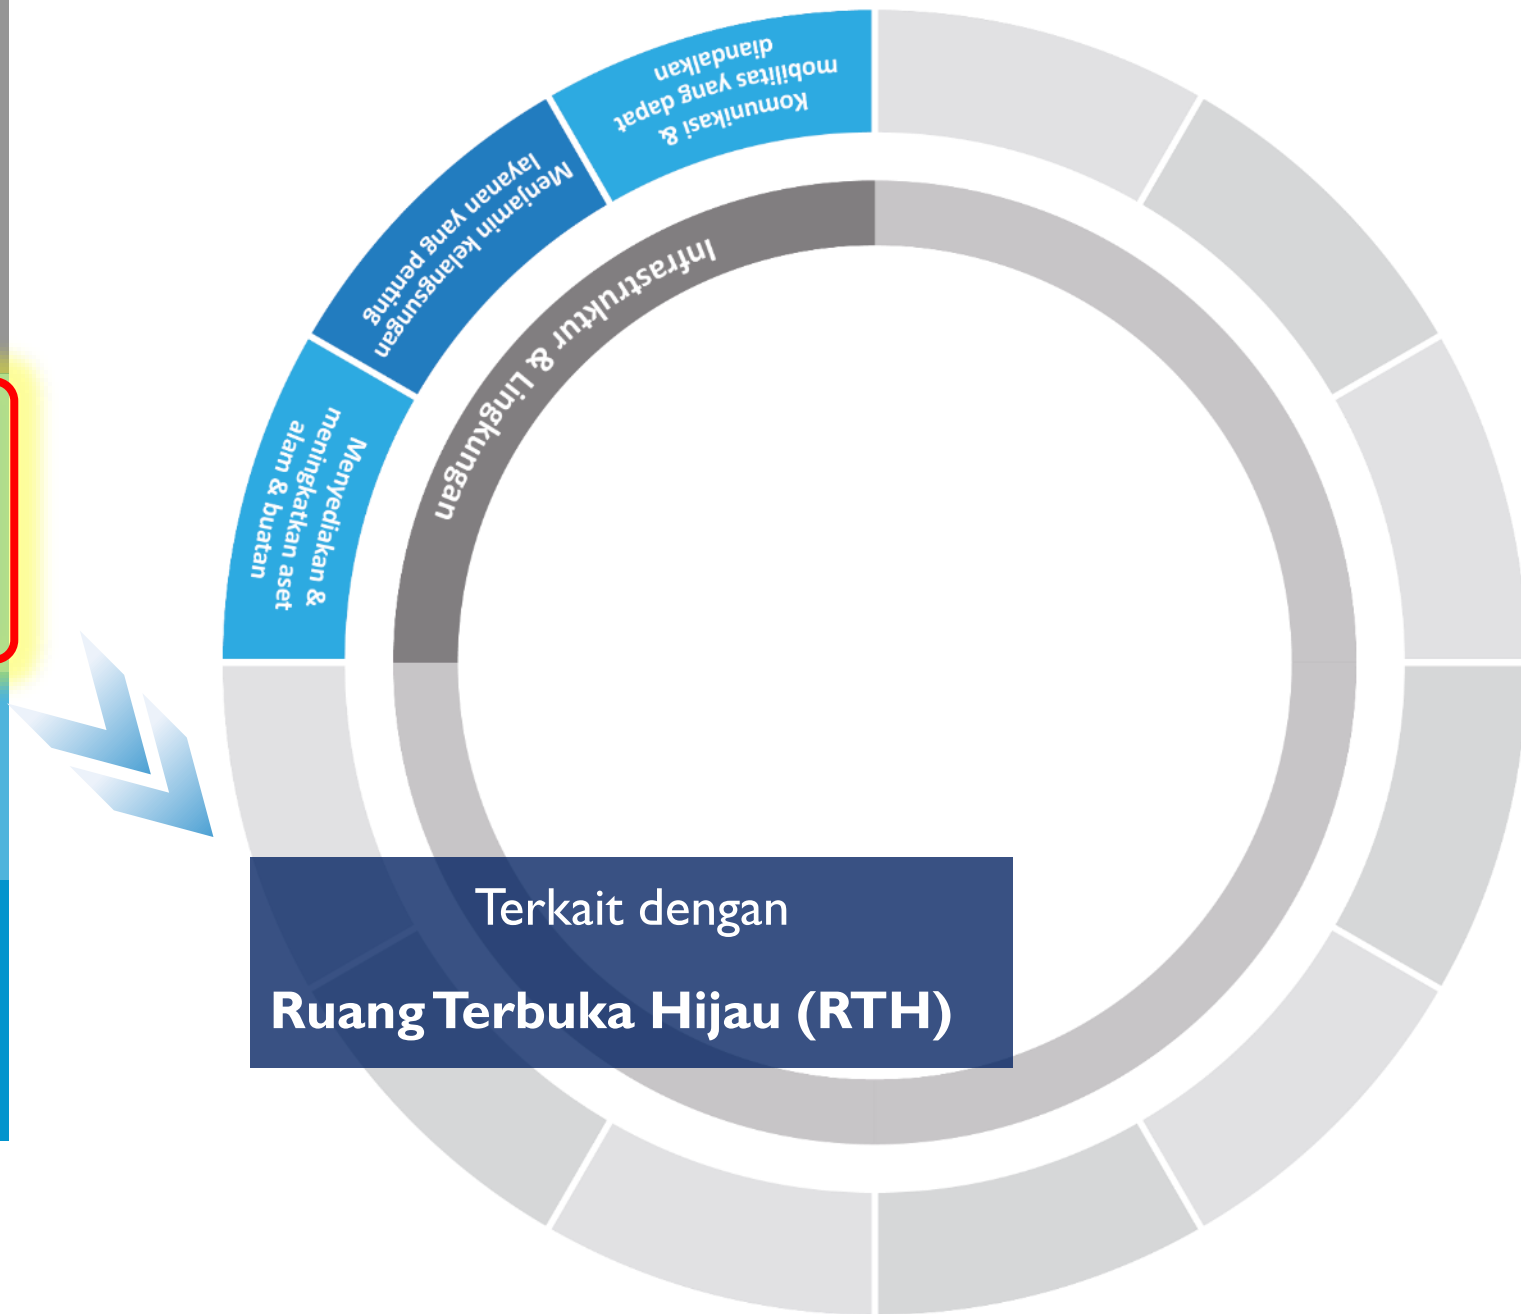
Komunikasi & mobilitas yang dapat diandalkan

Menjamin kelangsungan layanan yang penting

Menyediakan & meningkatkan aset alam & buatan

Infrastruktur & Lingkungan

Terkait dengan

Ruang Terbuka Hijau (RTH)